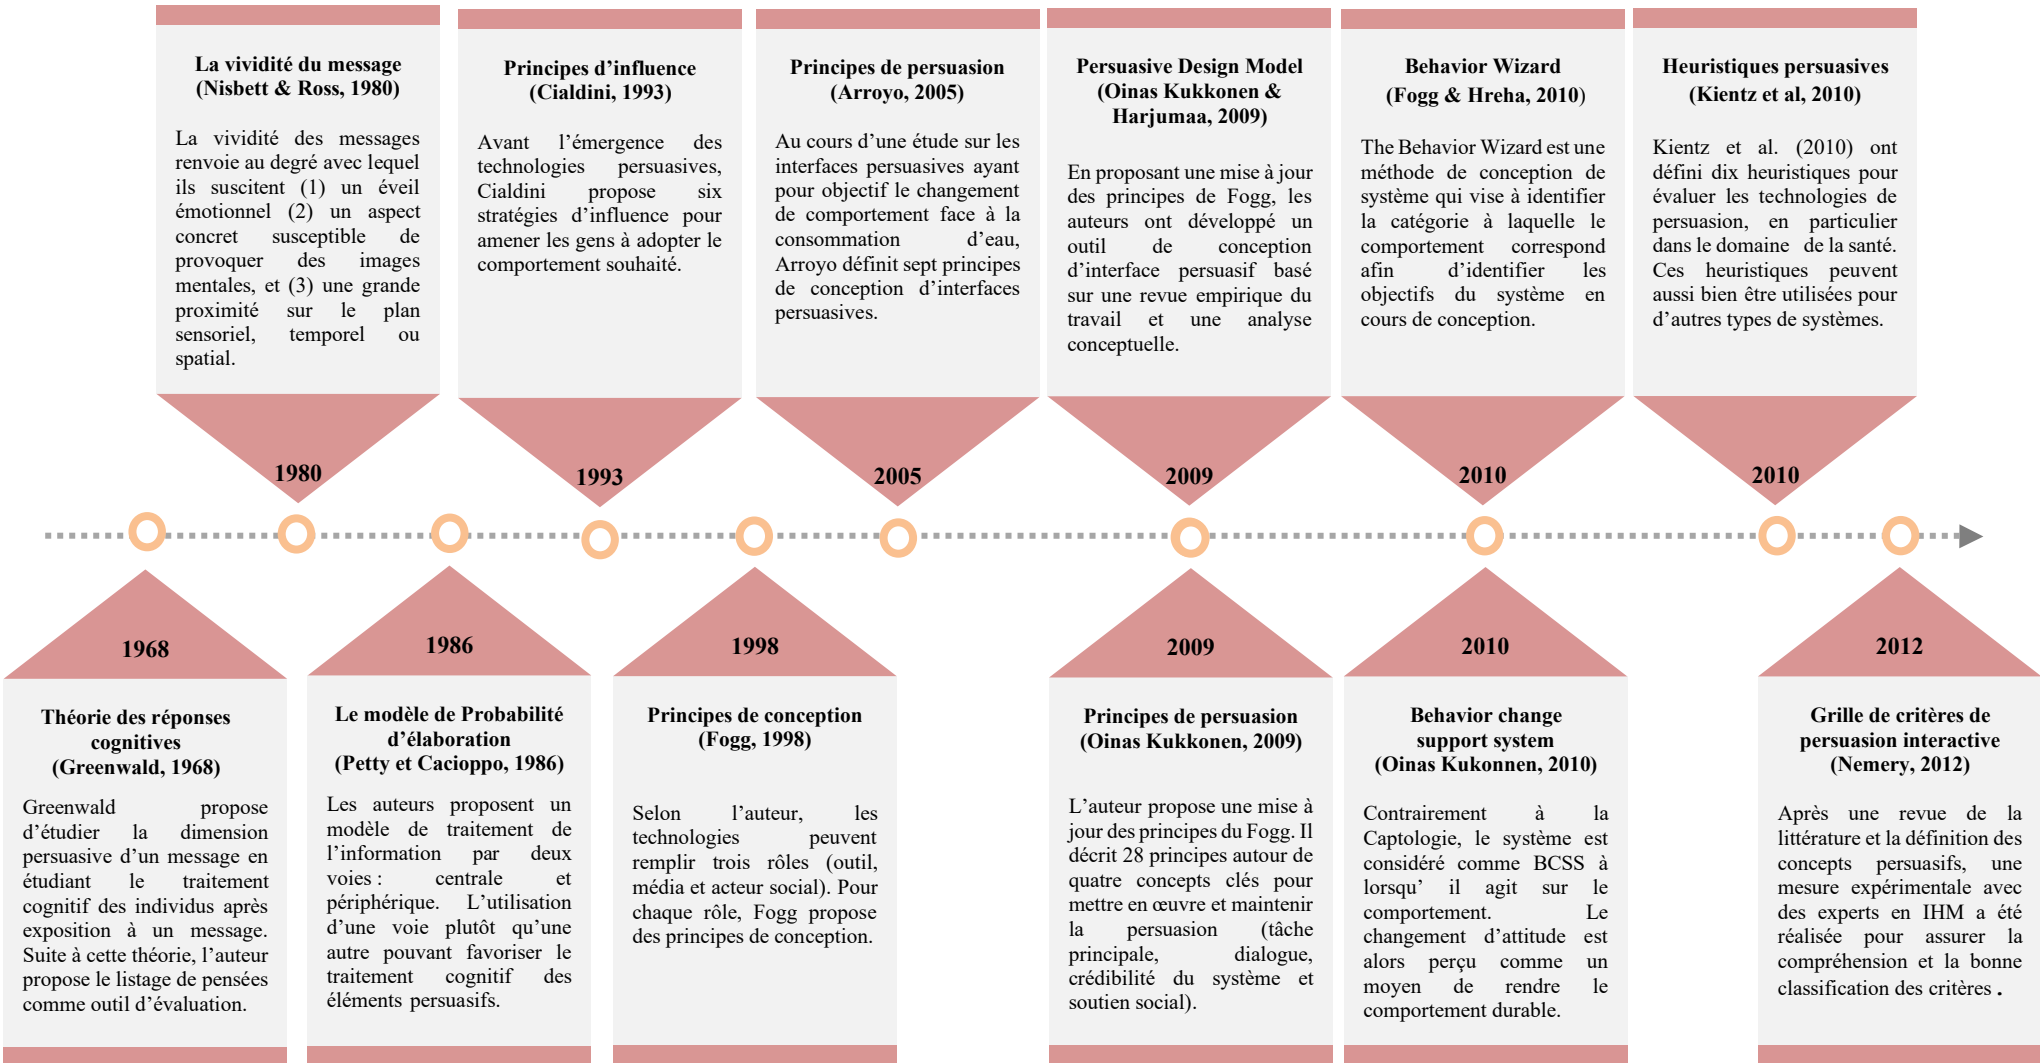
La vividité du message
(Nisbett & Ross, 1980)

La vividité des messages renvoie au degré avec lequel ils suscitent (1) un éveil émotionnel (2) un aspect concret susceptible de provoquer des images mentales, et (3) une grande proximité sur le plan sensoriel, temporel ou spatial.

1980

Principes d'influence
(Cialdini, 1993)

Avant l'émergence des technologies persuasives, Cialdini propose six stratégies d'influence pour amener les gens à adopter le comportement souhaité.

1993

Principes de persuasion
(Arroyo, 2005)

Au cours d'une étude sur les interfaces persuasives ayant pour objectif le changement de comportement face à la consommation d'eau, Arroyo définit sept principes de conception d'interfaces persuasives.

2005

Persuasive Design Model
(Oinas Kukkonen & Harjumaa, 2009)

En proposant une mise à jour des principes de Fogg, les auteurs ont développé un outil de conception d'interface persuasif basé sur une revue empirique du travail et une analyse conceptuelle.

2009

Behavior Wizard
(Fogg & Hreha, 2010)

The Behavior Wizard est une méthode de conception de système qui vise à identifier la catégorie à laquelle le comportement correspond afin d'identifier les objectifs du système en cours de conception.

2010

Heuristiques persuasives
(Kientz et al, 2010)

Kientz et al. (2010) ont défini dix heuristiques pour évaluer les technologies de persuasion, en particulier dans le domaine de la santé. Ces heuristiques peuvent aussi bien être utilisées pour d'autres types de systèmes.

2010

1968

Théorie des réponses cognitives
(Greenwald, 1968)

Greenwald propose d'étudier la dimension persuasive d'un message en étudiant le traitement cognitif des individus après exposition à un message. Suite à cette théorie, l'auteur propose le listage de pensées comme outil d'évaluation.

1986

Le modèle de Probabilité d'élaboration
(Petty et Cacioppo, 1986)

Les auteurs proposent un modèle de traitement de l'information par deux voies : centrale et périphérique. L'utilisation d'une voie plutôt qu'une autre pouvant favoriser le traitement cognitif des éléments persuasifs.

1998

Principes de conception
(Fogg, 1998)

Selon l'auteur, les technologies peuvent remplir trois rôles (outil, média et acteur social). Pour chaque rôle, Fogg propose des principes de conception.

2009

Principes de persuasion
(Oinas Kukkonen, 2009)

L'auteur propose une mise à jour des principes du Fogg. Il décrit 28 principes autour de quatre concepts clés pour mettre en œuvre et maintenir la persuasion (tâche principale, dialogue, crédibilité du système et soutien social).

2010

Behavior change support system
(Oinas Kukonnen, 2010)

Contrairement à la Captologie, le système est considéré comme BCSS à lorsqu' il agit sur le comportement. Le changement d'attitude est alors perçu comme un moyen de rendre le comportement durable.

2012

Grille de critères de persuasion interactive
(Nemery, 2012)

Après une revue de la littérature et la définition des concepts persuasifs, une mesure expérimentale avec des experts en IHM a été réalisée pour assurer la compréhension et la bonne classification des critères .